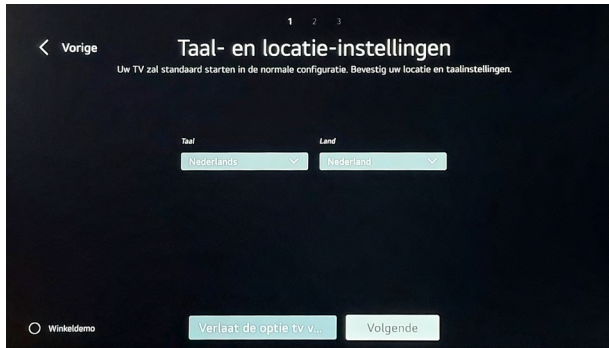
1 2 3

< Vorige

Taal- en locatie-instellingen

Uw TV zal standaard starten in de normale configuratie. Bevestig uw locatie en taalinstellingen.

Taal
Nederlands

Land
Nederland

Winkeldemo

Verlaat de optie tv v...

Volgende